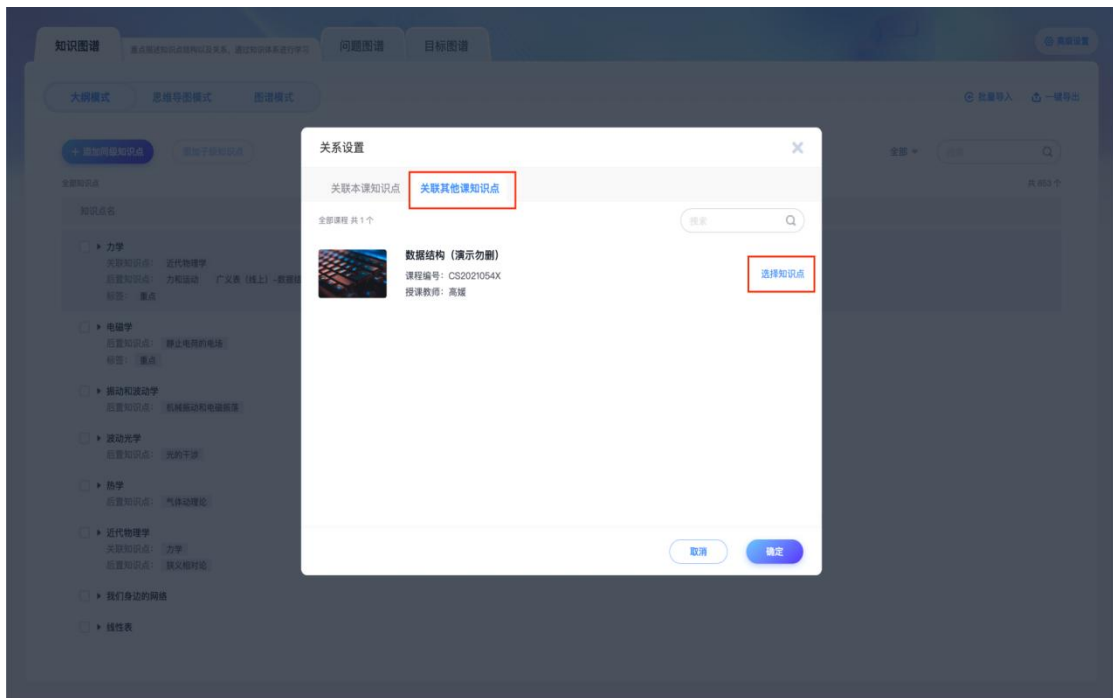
知识图谱 通过图谱知识点的网状关系，通过知识体系进行学习 问题图谱 目标图谱

图谱设置

大纲模式 思维导图模式 图谱模式

批量导入 一键导出

+ 添加同级知识点 添加子级知识点

全部 搜索

全部知识点 共163个

知识点名

▸ 力学
关联知识点： 近代物理学
后置知识点： 力和运动 广义表（线上）-数据结构
标签： 重点

▸ 电磁学
后置知识点： 静止电荷的电场
标签： 重点

▸ 振动和波动学
后置知识点： 机械振动和电磁振荡

▸ 波动光学
后置知识点： 光的干涉

▸ 热学
后置知识点： 气体动理论

▸ 近代物理学
关联知识点： 力学
后置知识点： 狭义相对论

▸ 我们身边的网络

▸ 线性表

关系设置

关联本课知识点 关联其他课知识点

全部课程 共1个

搜索

数据结构（演示勿删）
课程编号：CS2021054X
授课教师：高媛

选择知识点

取消 确定